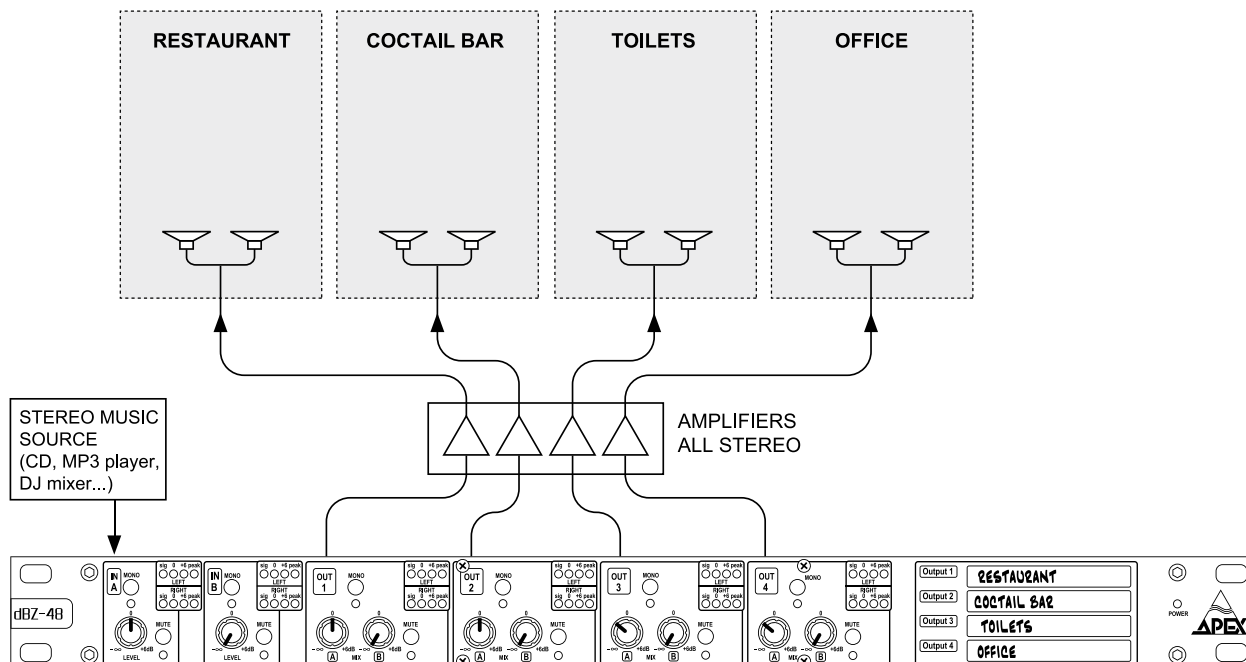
RESTAURANT

COCTAIL BAR

TOILETS

OFFICE

AMPLIFIERS
ALL STEREO

STEREO MUSIC SOURCE (CD, MP3 player, DJ mixer...)

dBZ-48

IN A
MONO
sig 0 +6 peak
LEFT
RIGHT
sig 0 +6 peak
MUTE
0
-∞ +6dB
LEVEL

IN B
MONO
sig 0 +6 peak
LEFT
RIGHT
sig 0 +6 peak
MUTE
0
-∞ +6dB
LEVEL

OUT 1
MONO
sig 0 +6 peak
LEFT
RIGHT
sig 0 +6 peak
MUTE
0
-∞ +6dB
A MIX B

OUT 2
MONO
sig 0 +6 peak
LEFT
RIGHT
sig 0 +6 peak
MUTE
0
-∞ +6dB
A MIX B

OUT 3
MONO
sig 0 +6 peak
LEFT
RIGHT
sig 0 +6 peak
MUTE
0
-∞ +6dB
A MIX B

OUT 4
MONO
sig 0 +6 peak
LEFT
RIGHT
sig 0 +6 peak
MUTE
0
-∞ +6dB
A MIX B

Output 1 RESTAURANT
Output 2 COCTAIL BAR
Output 3 TOILETS
Output 4 OFFICE

POWER
APEX